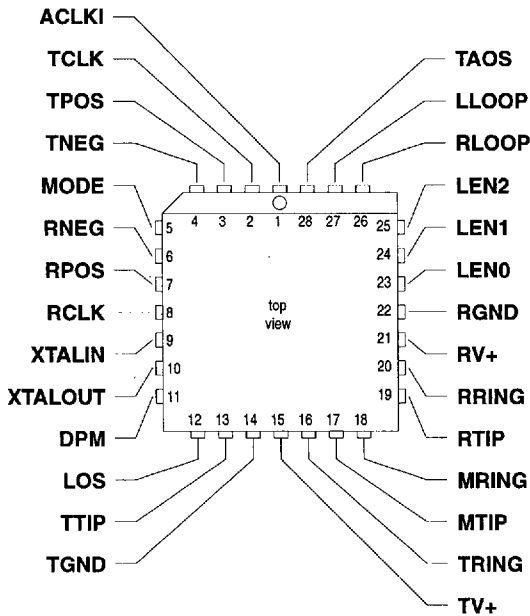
ACLKI
TCLK
TPOS
TNEG
MODE
RNEG
RPOS
RCLK
XTALIN
XTALOUT
DPM
LOS
TTIP
TGND

TAOS
LLOOP
RLOOP
LEN2
LEN1
LEN0
RGND
RV+
RRING
RTIP
MRING
MTIP
TRING
TV+

4 3 2 1 28 27 26
5 6 7 8 9 10 11
25 24 23 22 21 20 19
12 13 14 15 16 17 18

top view